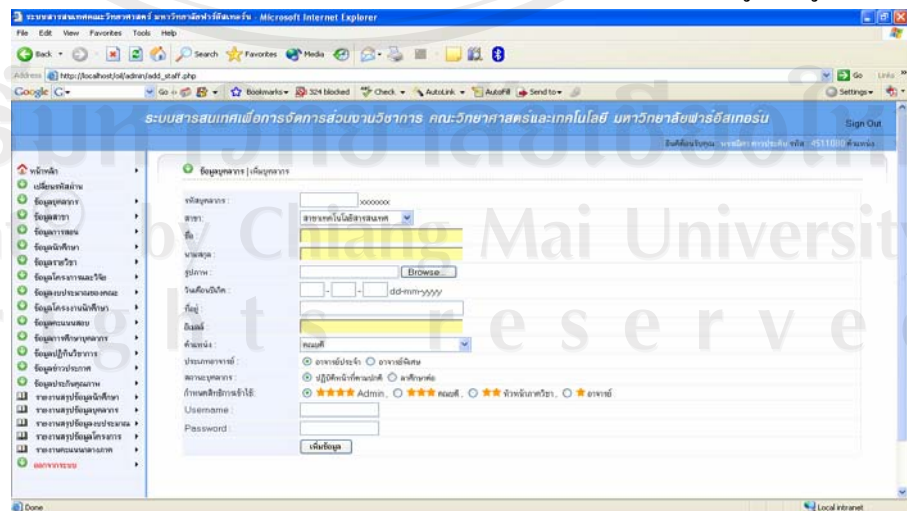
ระบบสารสนเทศคณะวิทยาศาสตร์ มหาวิทยาลัยฟาร์อีสเทอร์น - Microsoft Internet Explorer

File Edit View Favorites Tools Help

Back Search Favorites Media

Address http://localhost/oil/admin/add_staff.php

Go Links

Google G- Go Bookmarks 324 blocked Check AutoLink AutoFill Send to Settings

ระบบสารสนเทศเพื่อการจัดการส่วนงานวิชาการ คณะวิทยาศาสตร์และเทคโนโลยี มหาวิทยาลัยฟาร์อีสเทอร์น

Sign Out

ยินดีต้อนรับคุณ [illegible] รหัส 4511080 ตำแหน่ง

หน้าหลัก
เปลี่ยนรหัสผ่าน
ข้อมูลบุคลากร
ข้อมูลสาขา
ข้อมูลการสอน
ข้อมูลนักศึกษา
ข้อมูลรายวิชา
ข้อมูลโครงการและวิจัย
ข้อมูลงบประมาณของคณะ
ข้อมูลโครงงานนักศึกษา
ข้อมูลคะแนนสอบ
ข้อมูลการศึกษาบุคลากร
ข้อมูลผู้รับบริการ
ข้อมูลข่าวประกาศ
ข้อมูลประกันคุณภาพ
รายงานสรุปข้อมูลนักศึกษา
รายงานสรุปข้อมูลบุคลากร
รายงานสรุปข้อมูลงบประมาณ
รายงานสรุปข้อมูลโครงการ
รายงานคะแนนนอกภาค
ออกจากระบบ

ข้อมูลบุคลากร | เพิ่มบุคลากร

รหัสบุคลากร : xxxxxxx
สาขา : สาขาเทคโนโลยีสารสนเทศ
ชื่อ :
นามสกุล :
รูปภาพ : Browse...
วันเดือนปีเกิด : - - dd-mm-yyyy
ที่อยู่ :
อีเมลล์ :
ตำแหน่ง : คณบดี
ประเภทอาจารย์ : อาจารย์ประจำ อาจารย์พิเศษ
สถานะบุคลากร : ปฏิบัติหน้าที่ตามปกติ ลาศึกษาต่อ
กำหนดสิทธิการเข้าใช้ : ★★★★ Admin, ★★★ คณบดี, ★★ หัวหน้าภาควิชา, ★ อาจารย์
Username :
Password :
เพิ่มข้อมูล

Done

Local intranet

ลิขสิทธิ์มหาวิทยาลัยเชียงใหม่
Copyright by Chiang Mai University
All rights reserved